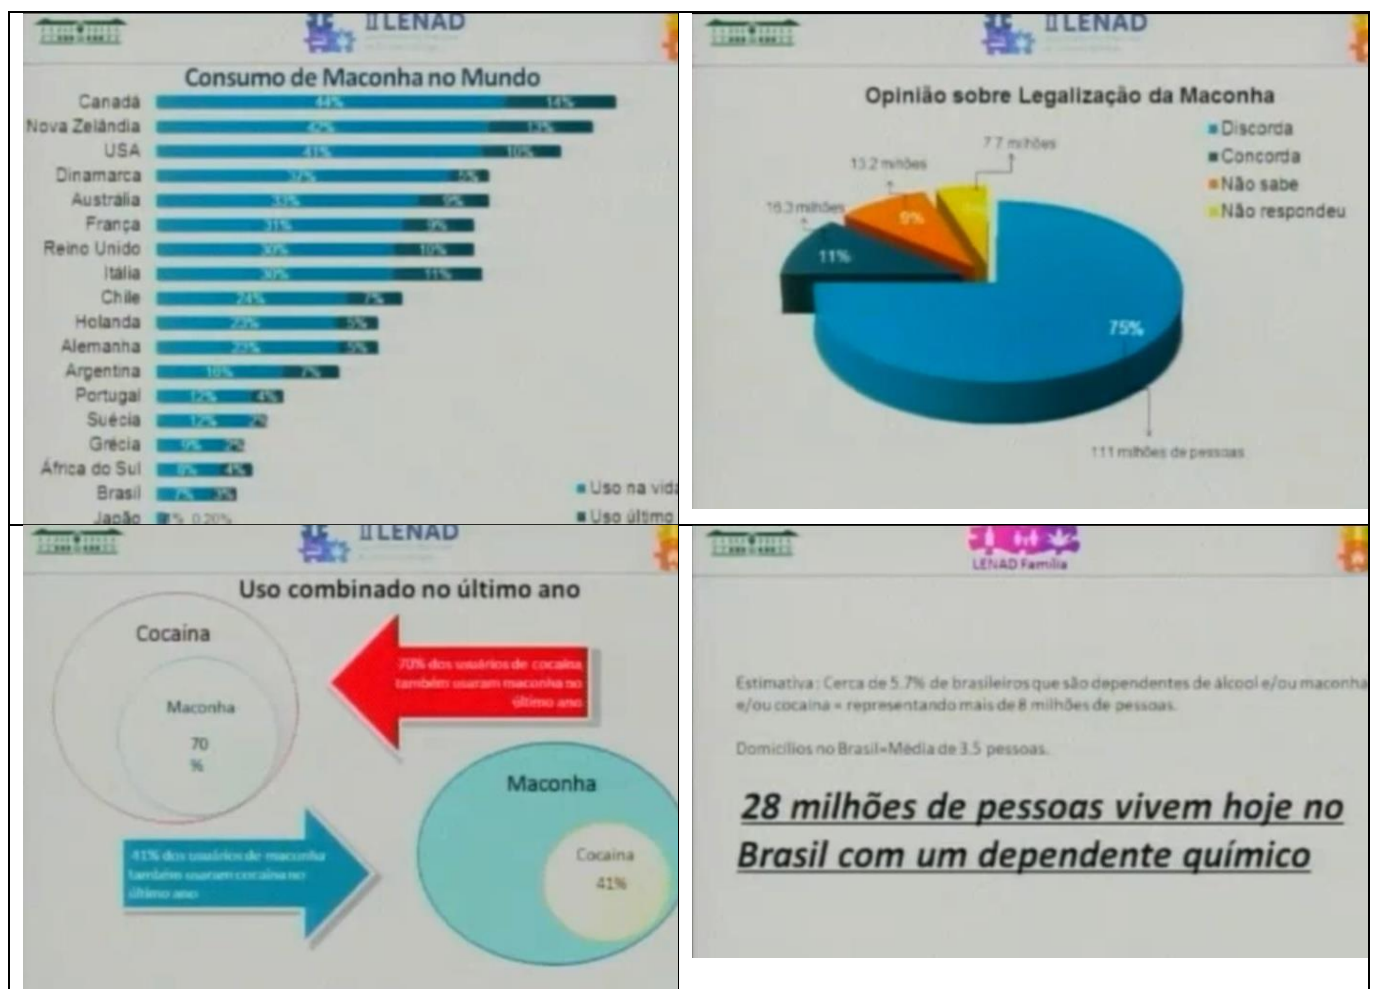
II LENAD

Consumo de Maconha no Mundo

| País | Uso na vida | Uso último ano |
|---|---|---|
| Canadá | 44% | 14% |
| Nova Zelândia | 42% | 13% |
| USA | 41% | 10% |
| Dinamarca | 32% | 5% |
| Austrália | 33% | 9% |
| França | 31% | 9% |
| Reino Unido | 30% | 10% |
| Itália | 30% | 11% |
| Chile | 24% | 7% |
| Holanda | 23% | 5% |
| Alemanha | 23% | 5% |
| Argentina | 16% | 7% |
| Portugal | 12% | 4% |
| Suécia | 12% | 2% |
| Grécia | 9% | 2% |
| África do Sul | 8% | 4% |
| Brasil | 7% | 3% |
| Japão | 1% | 0.20% |

Uso na vid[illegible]
Uso último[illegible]

II LENAD

Opinião sobre Legalização da Maconha

Discorda
Concorda
Não sabe
Não respondeu

7.7 milhões
13.2 milhões
16.3 milhões
9%
11%
75%
111 milhões de pessoas

II LENAD

Uso combinado no último ano

Cocaína
Maconha
70 %

70% dos usuários de cocaína também usaram maconha no último ano

Maconha
Cocaína
41%

41% dos usuários de maconha também usaram cocaína no último ano

LENAD Família

Estimativa: Cerca de 5.7% de brasileiros que são dependentes de álcool e/ou maconha e/ou cocaína = representando mais de 8 milhões de pessoas.

Domicílios no Brasil=Média de 3.5 pessoas.

28 milhões de pessoas vivem hoje no Brasil com um dependente químico